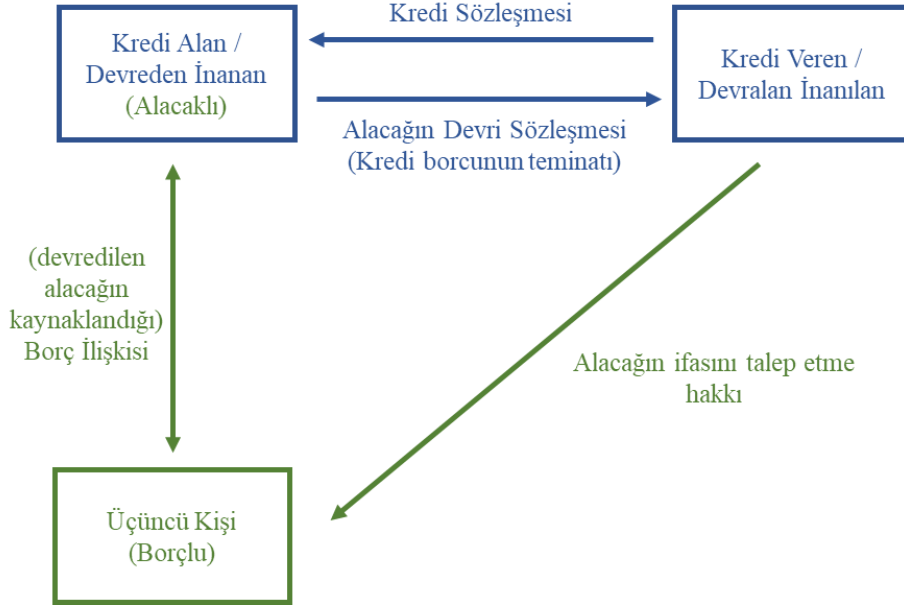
Kredi Sözleşmesi

Kredi Alan / Devreden İnanan (Alacaklı)

Kredi Veren / Devralan İnanılan

Alacağın Devri Sözleşmesi (Kredi borcunun teminatı)

(devredilen alacağın kaynaklandığı) Borç İlişkisi

Alacağın ifasını talep etme hakkı

Üçüncü Kişi (Borçlu)